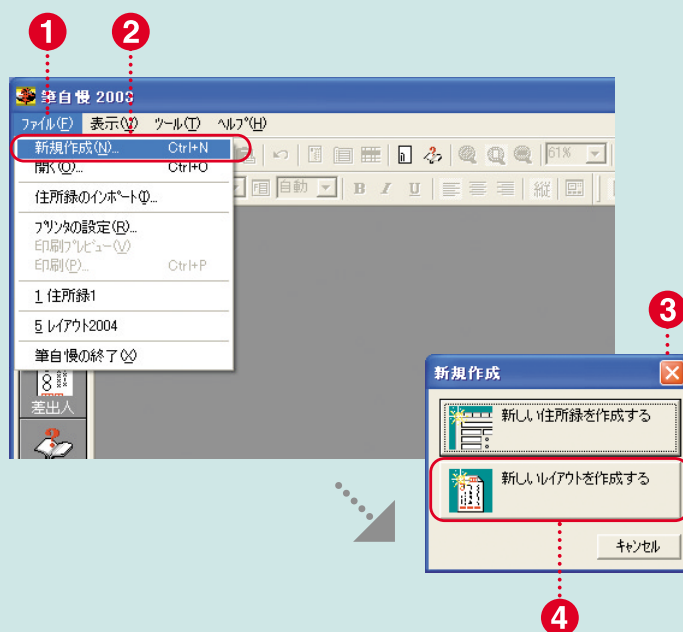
1
2
筆自慢 2003
ファイル(F) 表示(V) ツール(T) ヘルプ(H)
新規作成(N)... Ctrl+N
開く(O)... Ctrl+O
住所録のインポート(I)...
プリンタの設定(R)...
印刷プレビュー(V)
印刷(P)... Ctrl+P
1 住所録1
5 レイアウト2004
筆自慢の終了(X)
61%
自動
B I U
縦
差出人
3
新規作成
新しい住所録を作成する
新しいレイアウトを作成する
キャンセル
4